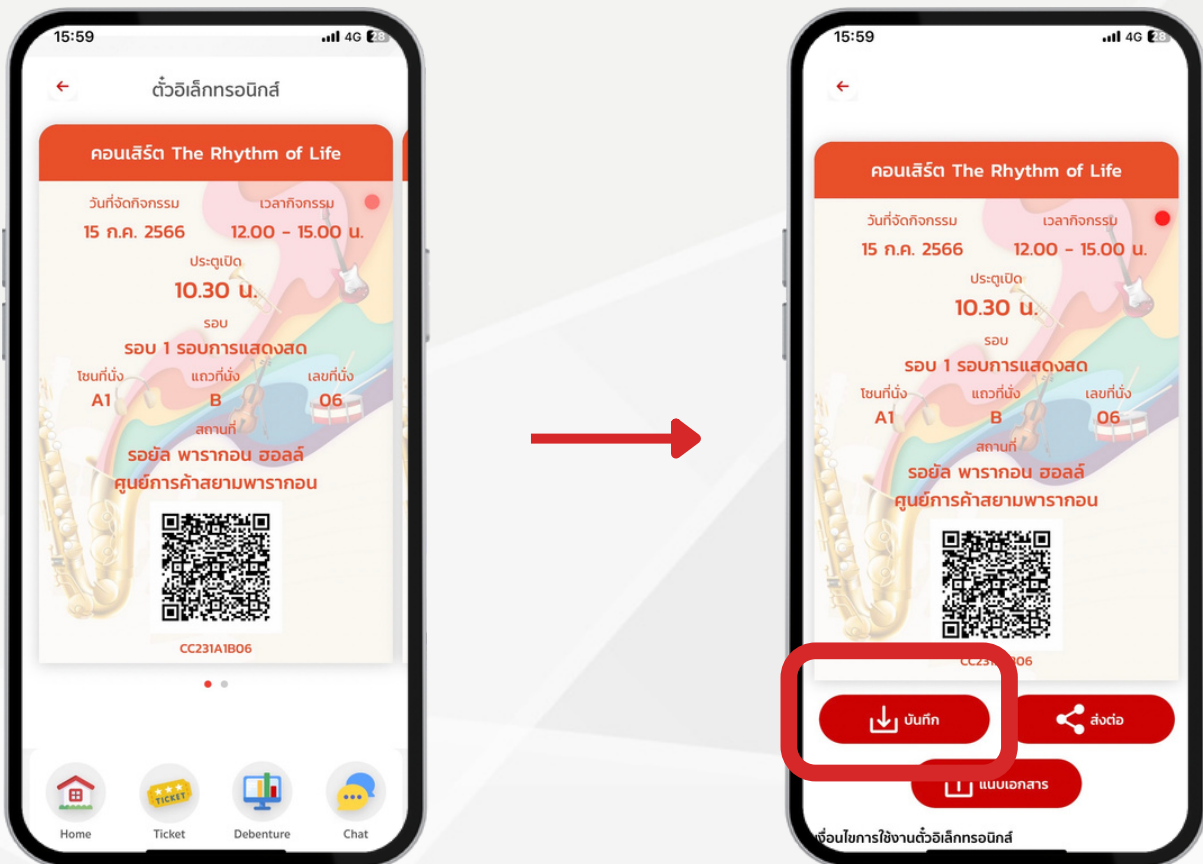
15:59
4G 28

ตั๋วอิเล็กทรอนิกส์

คอนเสิร์ต The Rhythm of Life

วันที่จัดกิจกรรม
15 ก.ค. 2566
เวลากิจกรรม
12.00 - 15.00 น.
ประตูเปิด
10.30 น.
รอบ
รอบ 1 รอบการแสดงสด
โซนที่นั่ง
A1
แถวที่นั่ง
B
เลขที่นั่ง
06
สถานที่
รอยัล พารากอน ฮอลล์
ศูนย์การค้าสยามพารากอน

CC231A1B06

Home
TICKET
Ticket
Debenture
Chat

15:59
4G 28

คอนเสิร์ต The Rhythm of Life

วันที่จัดกิจกรรม
15 ก.ค. 2566
เวลากิจกรรม
12.00 - 15.00 น.
ประตูเปิด
10.30 น.
รอบ
รอบ 1 รอบการแสดงสด
โซนที่นั่ง
A1
แถวที่นั่ง
B
เลขที่นั่ง
06
สถานที่
รอยัล พารากอน ฮอลล์
ศูนย์การค้าสยามพารากอน

CC231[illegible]06

บันทึก
ส่งต่อ
แนบเอกสาร

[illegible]งื่อนไขการใช้งานตั๋วอิเล็กทรอนิกส์